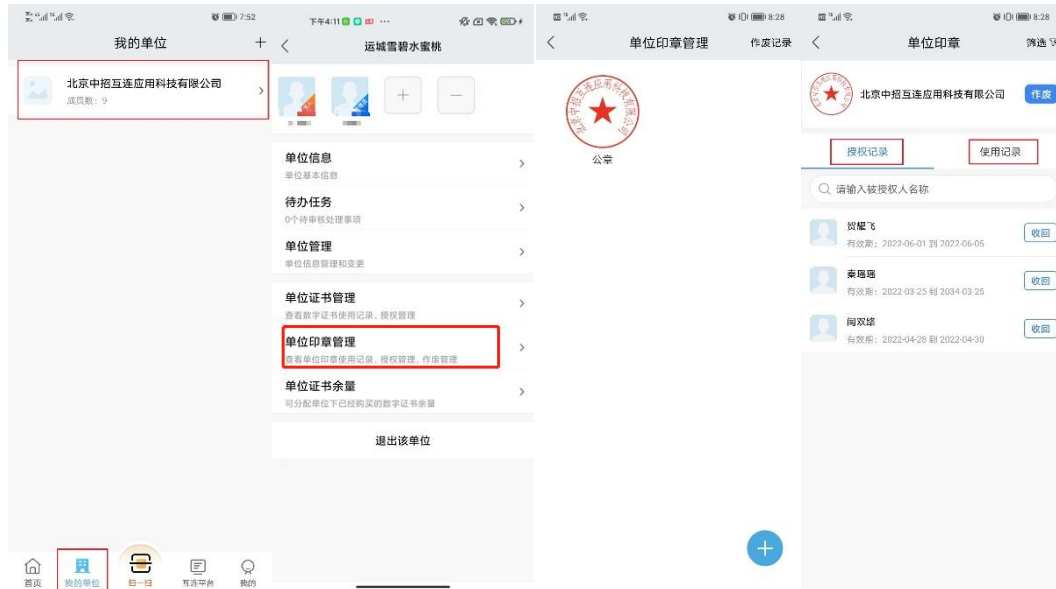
7:52

我的单位

+

北京中招互连应用科技有限公司

成员数：9

首页

我的单位

扫一扫

互连平台

我的

下午4:11

运城雪碧水蜜桃

单位信息

单位基本信息

待办任务

0个待审核处理事项

单位管理

单位信息管理和变更

单位证书管理

查看数字证书使用记录，授权管理

单位印章管理

查看单位印章使用记录，授权管理，作废管理

单位证书余量

可分配单位下已经购买的数字证书余量

退出该单位

8:28

单位印章管理

作废记录

北京中招互连应用科技有限公司

公章

8:28

单位印章

筛选

北京中招互连应用科技有限公司

作废

授权记录

使用记录

请输入被授权人名称

贺耀飞

有效期：2022-06-01 到 2022-06-05

收回

秦珊珊

有效期：2022-03-25 到 2034-03-25

收回

闫双琼

有效期：2022-04-28 到 2022-04-30

收回